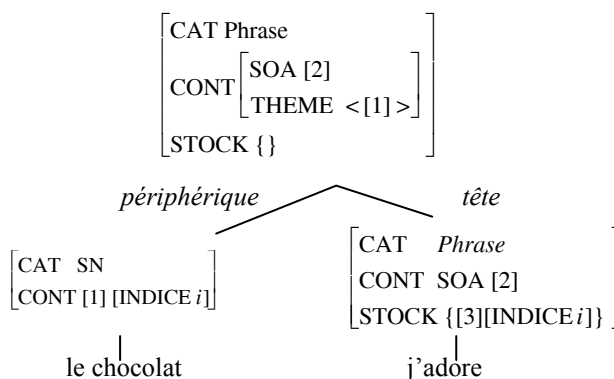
$\begin{bmatrix} \text{CAT Phrase} \\ \text{CONT} \begin{bmatrix} \text{SOA [2]} \\ \text{THEME} < [1] > \end{bmatrix} \\ \text{STOCK \{\}} \end{bmatrix}$

*périphérique* *tête*

$\begin{bmatrix} \text{CAT SN} \\ \text{CONT [1] [INDICE } i] \end{bmatrix}$

$\begin{bmatrix} \text{CAT } \textit{Phrase} \\ \text{CONT SOA [2]} \\ \text{STOCK \{[3][INDICE } i]\} \end{bmatrix}$

le chocolat

j'adore